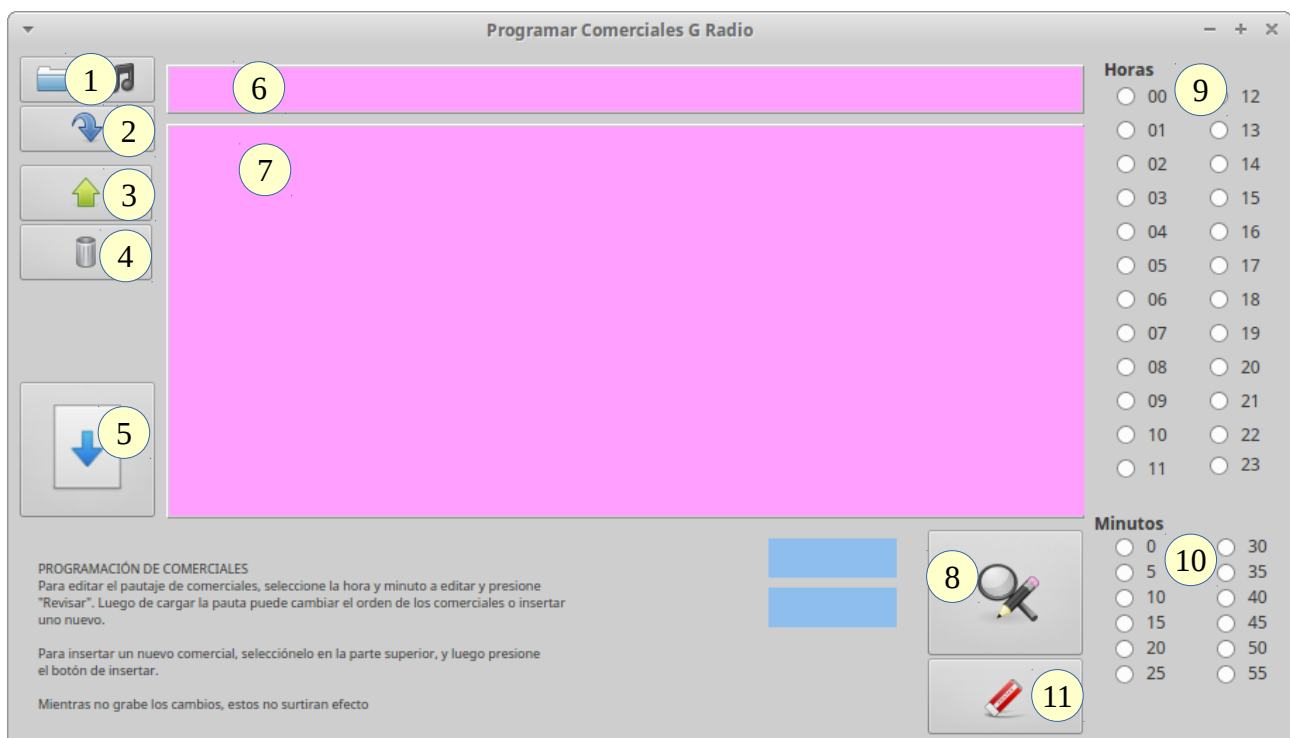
Programar Comerciales G Radio

1
2
3
4
5
6
7

Horas 9
00 12
01 13
02 14
03 15
04 16
05 17
06 18
07 19
08 20
09 21
10 22
11 23

Minutos 10
0 30
5 35
10 40
15 45
20 50
25 55

8
11

PROGRAMACIÓN DE COMERCIALES
Para editar el pautaje de comerciales, seleccione la hora y minuto a editar y presione "Revisar". Luego de cargar la pauta puede cambiar el orden de los comerciales o insertar uno nuevo.

Para insertar un nuevo comercial, selecciónelo en la parte superior, y luego presione el botón de insertar.

Mientras no grabe los cambios, estos no surtiran efecto